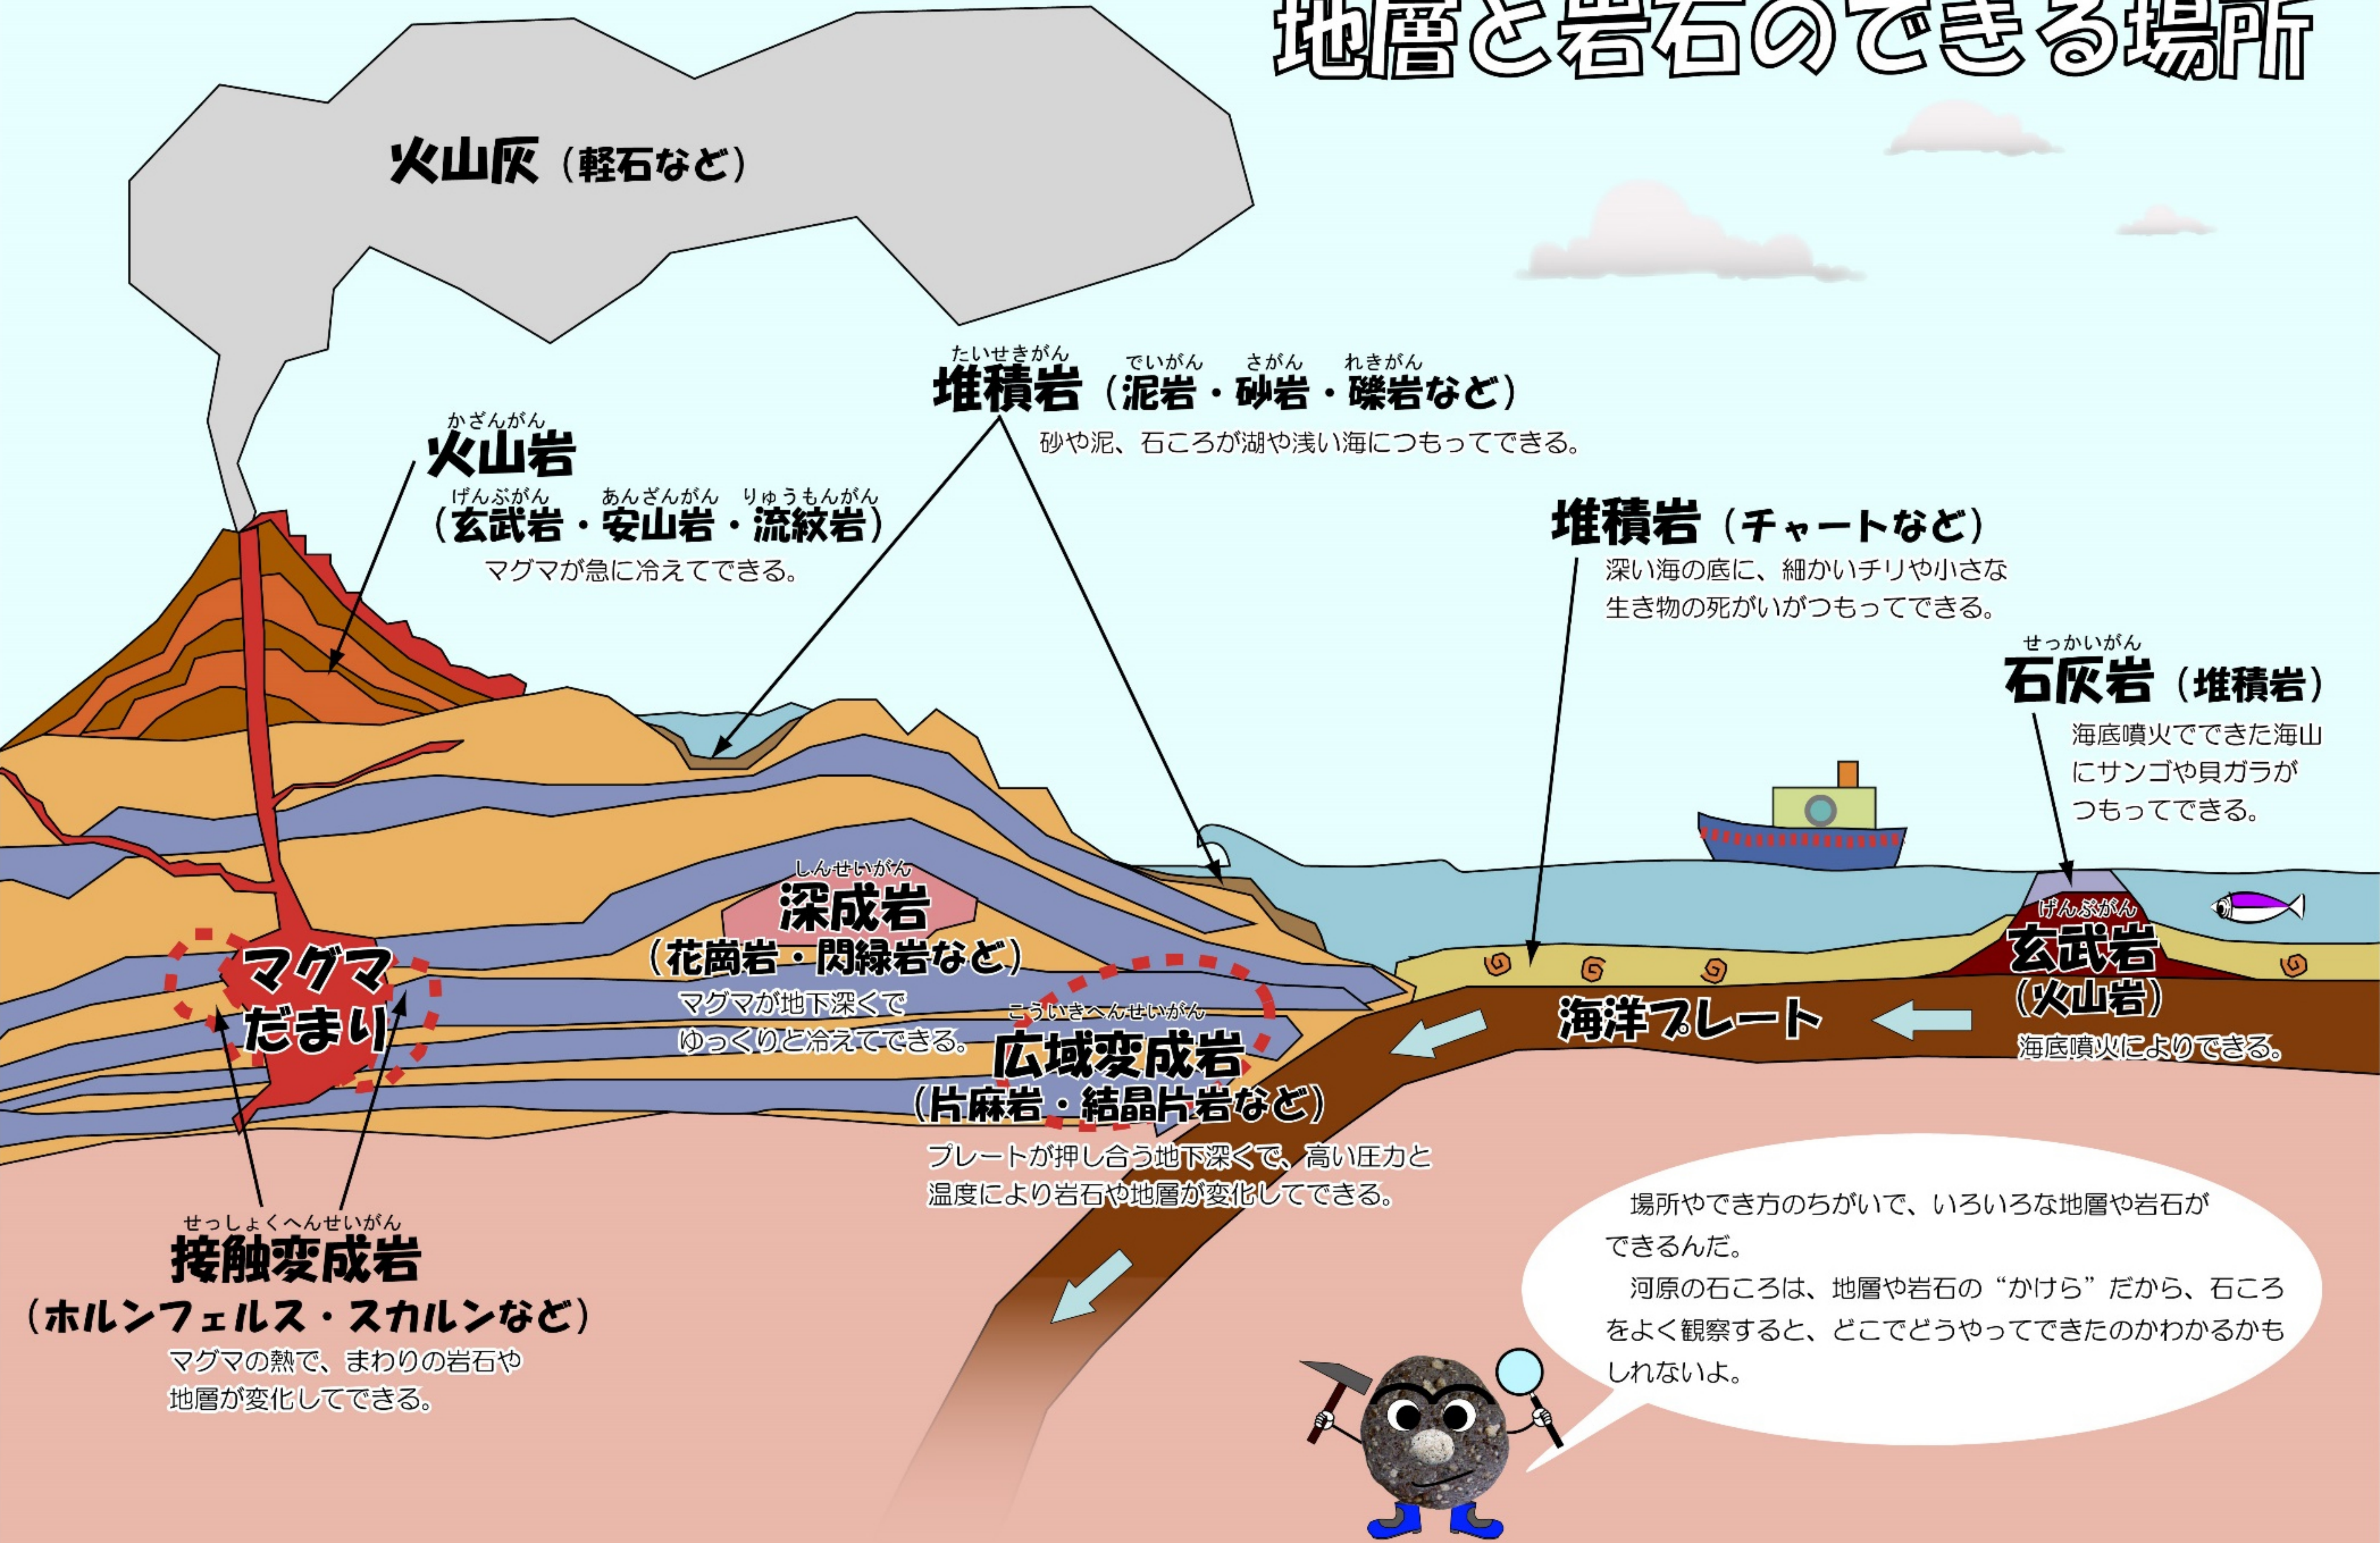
地層と岩石のできる場所

火山灰（軽石など）

たいせきがん　でいがん　さがん　れきがん
堆積岩（泥岩・砂岩・礫岩など）
砂や泥、石ころが湖や浅い海につもってできる。

かざんがん
火山岩
げんぶがん　あんざんがん　りゅうもんがん
（玄武岩・安山岩・流紋岩）
マグマが急に冷えてできる。

堆積岩（チャートなど）
深い海の底に、細かいチリや小さな生き物の死がいがつもってできる。

せっかいがん
石灰岩（堆積岩）
海底噴火でできた海山にサンゴや貝ガラがつもってできる。

しんせいがん
深成岩
（花崗岩・閃緑岩など）
マグマが地下深くでゆっくりと冷えてできる。

マグマだまり

げんぶがん
玄武岩
（火山岩）
海底噴火によりできる。

海洋プレート

こういきへんせいがん
広域変成岩
（片麻岩・結晶片岩など）
プレートが押し合う地下深くで、高い圧力と温度により岩石や地層が変化してできる。

せっしょくへんせいがん
接触変成岩
（ホルンフェルス・スカルンなど）
マグマの熱で、まわりの岩石や地層が変化してできる。

場所やでき方のちがいで、いろいろな地層や岩石ができるんだ。
河原の石ころは、地層や岩石の“かけら”だから、石ころをよく観察すると、どこでどうやってできたのかわかるかもしれないよ。